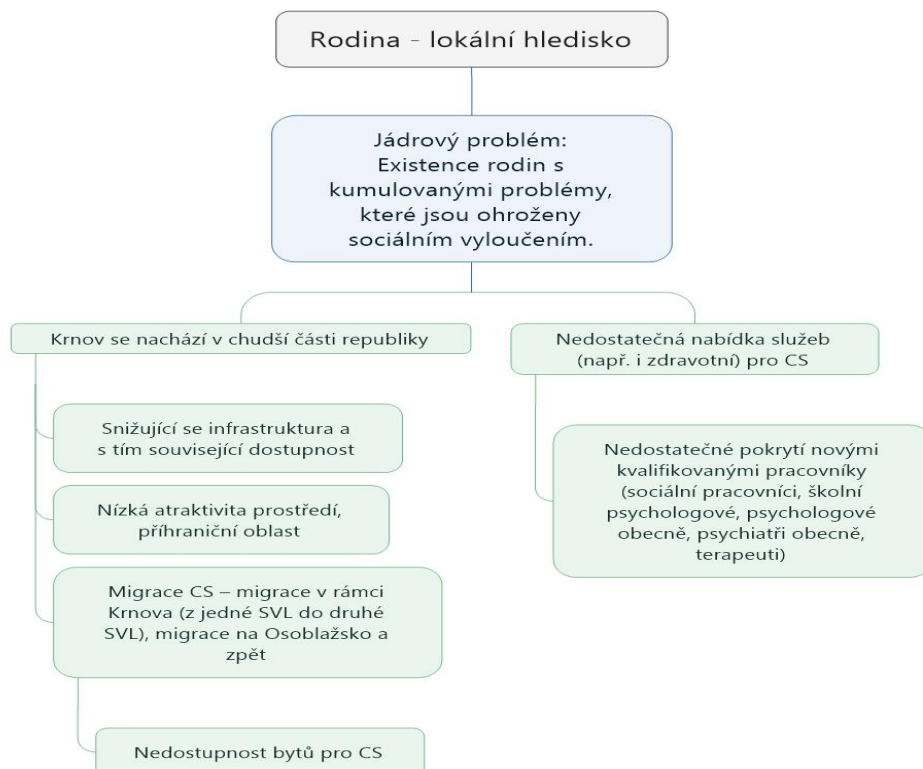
Rodina - lokální hledisko

Jádrový problém: Existence rodin s kumulovanými problémy, které jsou ohroženy sociálním vyloučením.

Krnov se nachází v chudší části republiky

Snižující se infrastruktura a s tím související dostupnost

Nízká atraktivita prostředí, příhraniční oblast

Migrace CS – migrace v rámci Krnova (z jedné SVL do druhé SVL), migrace na Osoblažsko a zpět

Nedostupnost bytů pro CS

Nedostatečná nabídka služeb (např. i zdravotní) pro CS

Nedostatečné pokrytí novými kvalifikovanými pracovníky (sociální pracovníci, školní psychologové, psychologové obecně, psychiatři obecně, terapeuti)